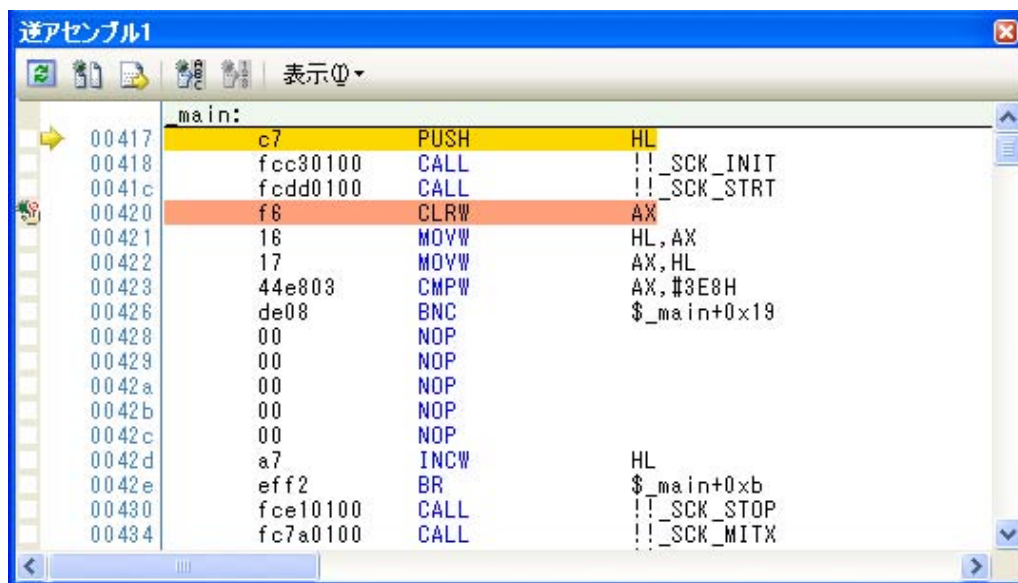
逆アセンブル1

表示(V)▾

_main:

| | | | |
|---|---|---|---|
| 00417 | c7 | PUSH | HL |
| 00418 | fcc30100 | CALL | !!_SCK_INIT |
| 0041c | fcdd0100 | CALL | !!_SCK_STRT |
| 00420 | f6 | CLRW | AX |
| 00421 | 16 | MOVW | HL, AX |
| 00422 | 17 | MOVW | AX, HL |
| 00423 | 44e803 | CMPW | AX, #3E8H |
| 00426 | de08 | BNC | $_main+0x19 |
| 00428 | 00 | NOP | |
| 00429 | 00 | NOP | |
| 0042a | 00 | NOP | |
| 0042b | 00 | NOP | |
| 0042c | 00 | NOP | |
| 0042d | a7 | INCW | HL |
| 0042e | eff2 | BR | $_main+0xb |
| 00430 | fce10100 | CALL | !!_SCK_STOP |
| 00434 | fc7a0100 | CALL | !!_SCK_MITX |